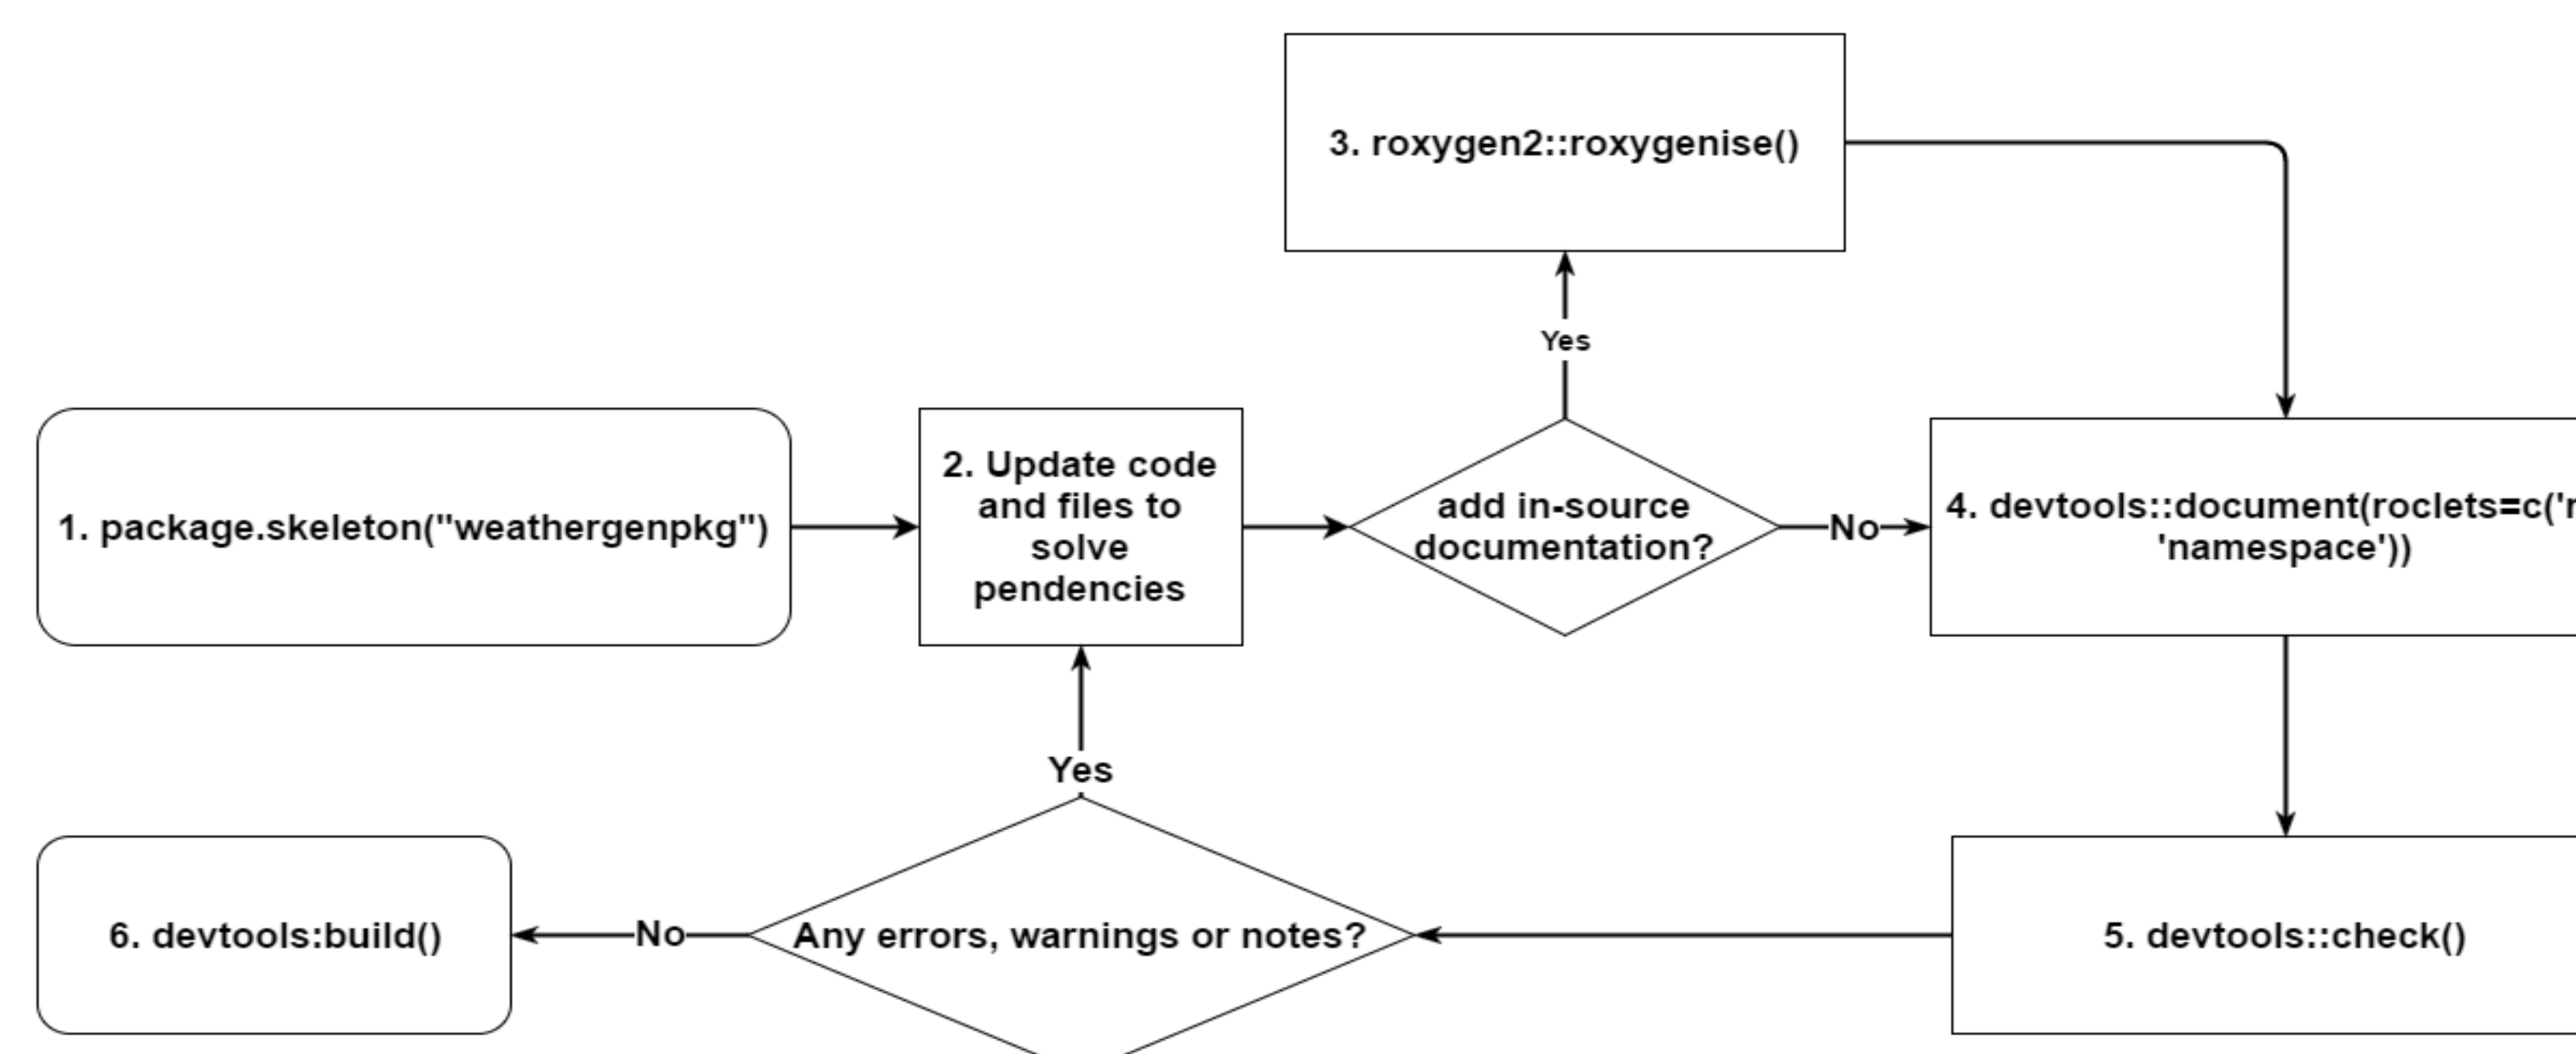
3. roxygen2::roxygenise()

Yes

1. package.skeleton("weathergenpkg")

2. Update code and files to solve pendencies

add in-source documentation?

No

4. devtools::document(roclets=c('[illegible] 'namespace'))

Yes

6. devtools:build()

No

Any errors, warnings or notes?

5. devtools::check()